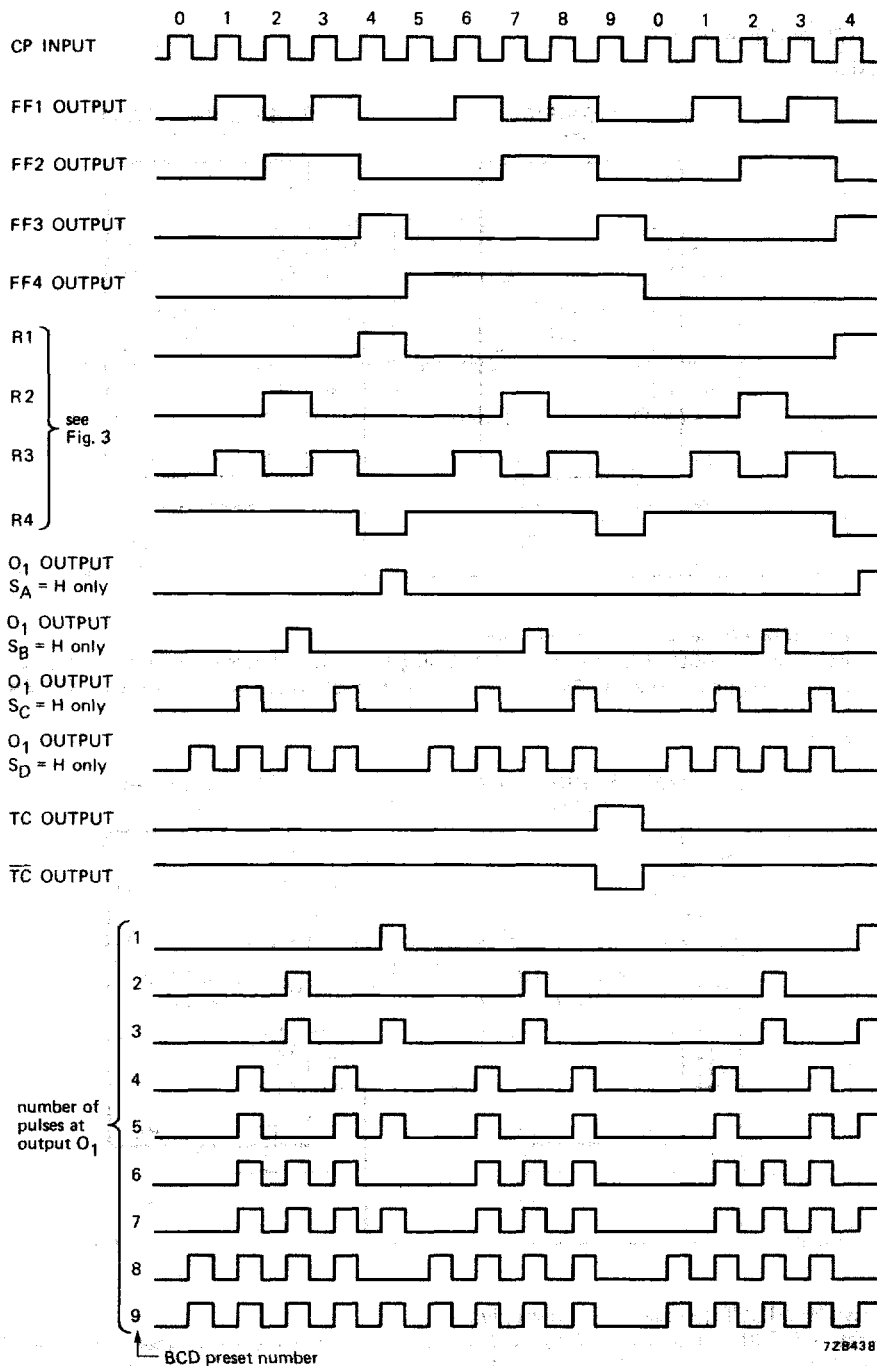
0 1 2 3 4 5 6 7 8 9 0 1 2 3 4

CP INPUT

FF1 OUTPUT

FF2 OUTPUT

FF3 OUTPUT

FF4 OUTPUT

R1

R2

R3

R4

see Fig. 3

$O_1$ OUTPUT
$S_A$ = H only

$O_1$ OUTPUT
$S_B$ = H only

$O_1$ OUTPUT
$S_C$ = H only

$O_1$ OUTPUT
$S_D$ = H only

TC OUTPUT

$\overline{TC}$ OUTPUT

number of pulses at output $O_1$

1

2

3

4

5

6

7

8

9

BCD preset number

7Z8438